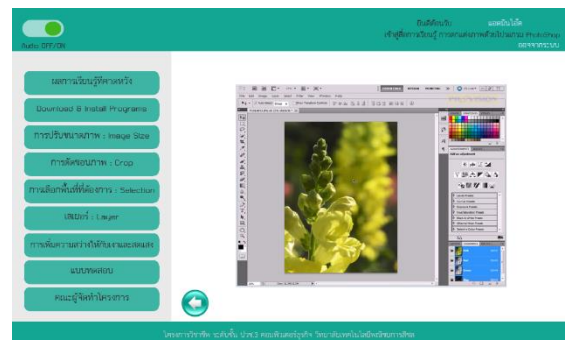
Audio: OFF/ON

ยินดีต้อนรับ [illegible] ออกจากระบบ

เข้าสู่ศึกษาการเรียนรู้ การตกแต่งภาพด้วยโปรแกรม Photoshop

ผลการเรียนรู้ที่คาดหวัง

Download & Install Programs

การปรับขนาดภาพ : Image Size

การตัดขอบภาพ : Crop

การเลือกพื้นที่ที่ต้องการ : Selection

เลเยอร์ : Layer

การเพิ่มความสว่างให้กับงานตกแต่ง

แบบทดสอบ

คณะผู้จัดทำโครงการ

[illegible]